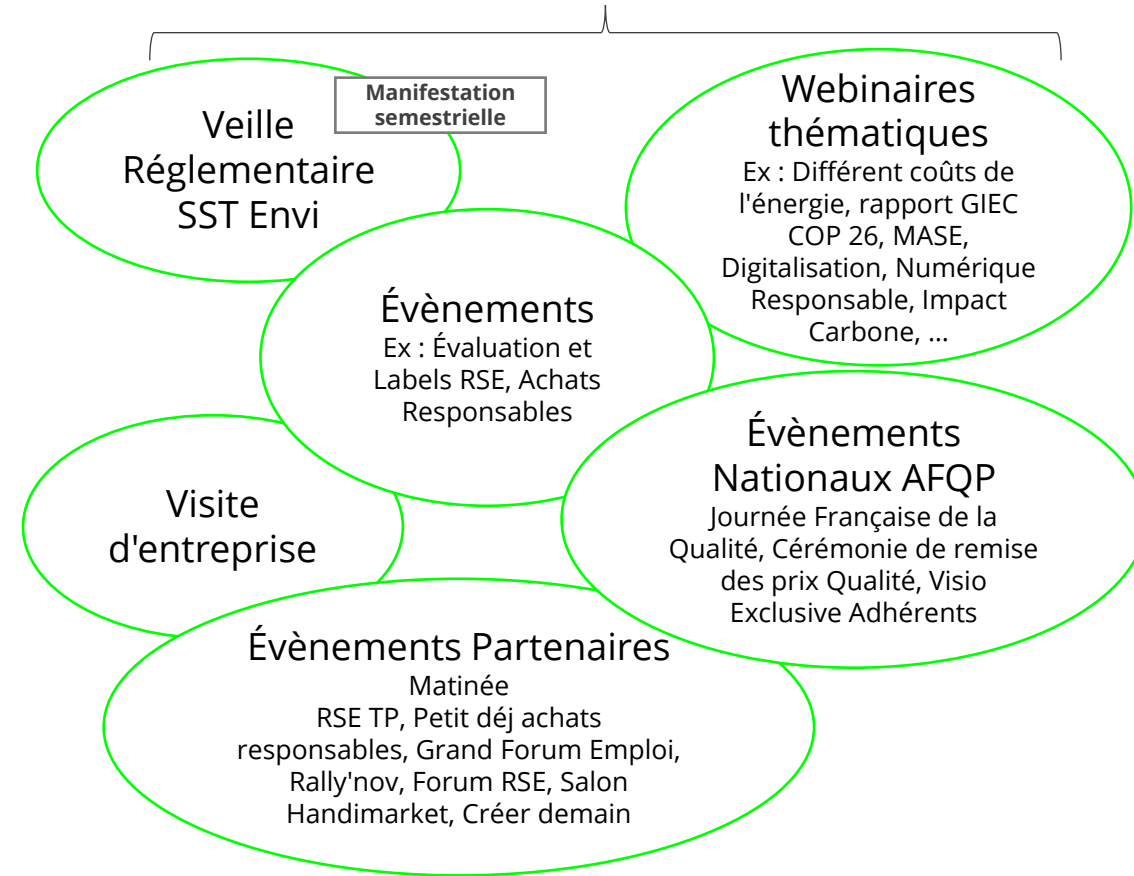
Veille Réglementaire SST Envi

Manifestation semestrielle

Webinaires thématiques
Ex : Différent coûts de l'énergie, rapport GIEC COP 26, MASE, Digitalisation, Numérique Responsable, Impact Carbone, ...

Évènements
Ex : Évaluation et Labels RSE, Achats Responsables

Visite d'entreprise

Évènements Nationaux AFQP
Journée Française de la Qualité, Cérémonie de remise des prix Qualité, Visio Exclusive Adhérents

Évènements Partenaires
Matinée
RSE TP, Petit déj achats responsables, Grand Forum Emploi, Rally'nov, Forum RSE, Salon Handimarket, Créer demain